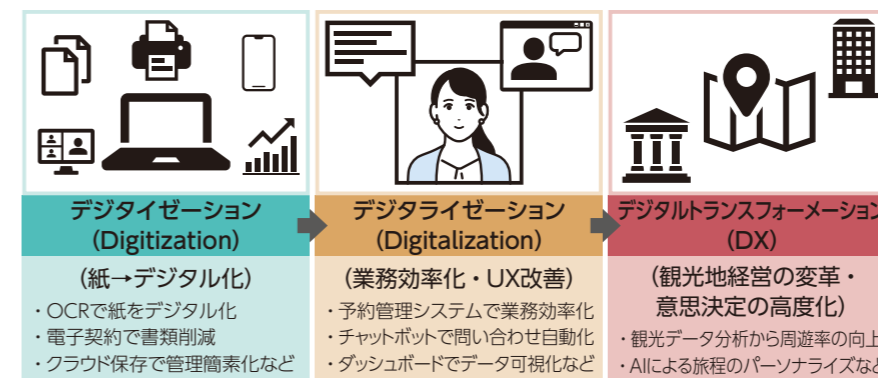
デジタイゼーション
(Digitization)

(紙→デジタル化)

・OCRで紙をデジタル化
・電子契約で書類削減
・クラウド保存で管理簡素化など

デジタライゼーション
(Digitalization)

(業務効率化・UX改善)

・予約管理システムで業務効率化
・チャットボットで問い合わせ自動化
・ダッシュボードでデータ可視化など

デジタルトランスフォーメーション
(DX)

(観光地経営の変革・意思決定の高度化)

・観光データ分析から周遊率の向上
・AIによる旅程のパーソナライズなど